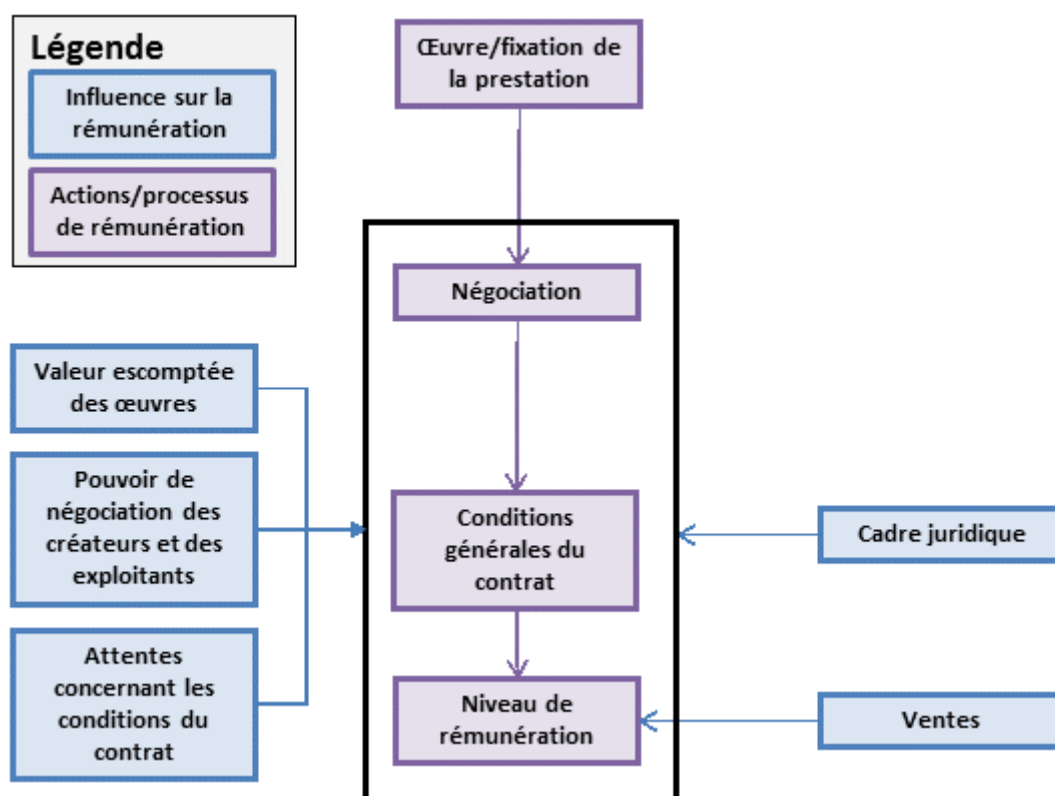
Légende

Influence sur la rémunération

Actions/processus de rémunération

Œuvre/fixation de la prestation

Négociation

Valeur escomptée des œuvres

Pouvoir de négociation des créateurs et des exploitants

Attentes concernant les conditions du contrat

Conditions générales du contrat

Cadre juridique

Niveau de rémunération

Ventes